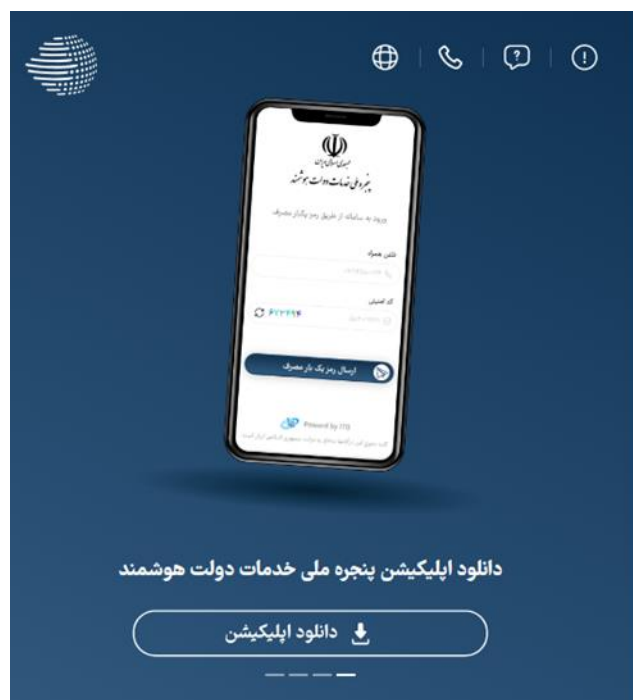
جمهوری اسلامی ایران
پنجره ملی خدمات دولت هوشمند

ورود به سامانه از طریق رمز یکبار مصرف

تلفن همراه

کد امنیتی

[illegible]

ارسال رمز یک بار مصرف

Powered by ITO

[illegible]

دانلود اپلیکیشن پنجره ملی خدمات دولت هوشمند

دانلود اپلیکیشن